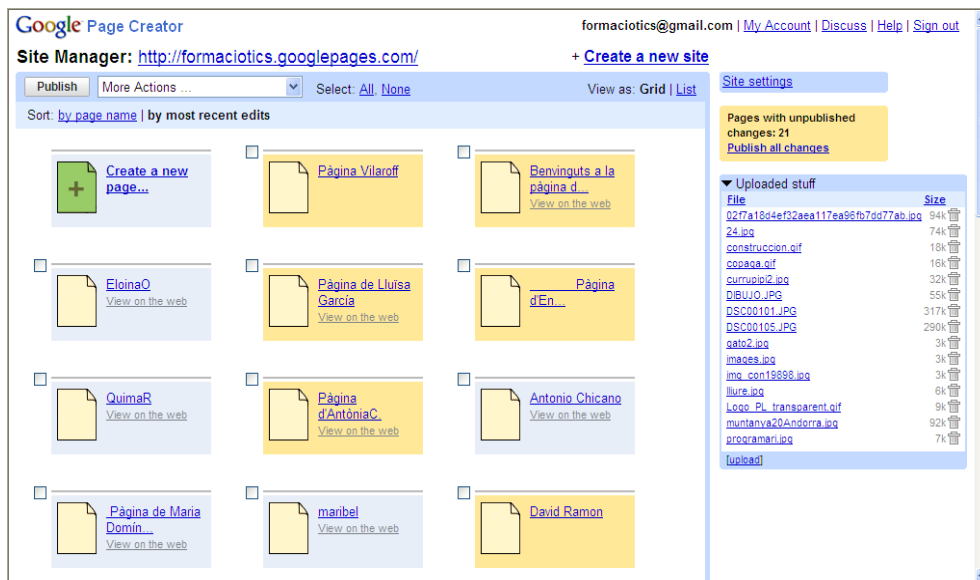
Google Page Creator

formaciotics@gmail.com | My Account | Discuss | Help | Sign out

Site Manager: http://formaciotics.googlepages.com/

+ Create a new site

Publish | More Actions ... | Select: All, None | View as: Grid | List

Sort: by page name | by most recent edits

Create a new page...

Pàgina Vilaroff

Benvinguts a la pàgina d... View on the web

EloinaO View on the web

Pàgina de Lluïsa García View on the web

Pàgina d'En...

QuimaR View on the web

Pàgina d'AntòniaC. View on the web

Antonio Chicano View on the web

Pàgina de Maria Domín... View on the web

maribel View on the web

David Ramon

Site settings

Pages with unpublished changes: 21
Publish all changes

▼ Uploaded stuff

| File | Size |
|---|---|
| 02f7a18d4ef32aea117ea96fb7dd77ab.jpg | 94k |
| 24.jpg | 74k |
| construccion.gif | 18k |
| copaga.gif | 16k |
| currupipi2.jpg | 32k |
| DIBUJO.JPG | 55k |
| DSC00101.JPG | 317k |
| DSC00105.JPG | 290k |
| gato2.jpg | 3k |
| images.jpg | 3k |
| img_con19898.jpg | 3k |
| lliure.jpg | 6k |
| Logo_PL_transparent.gif | 9k |
| muntanya20Andorra.jpg | 92k |
| programari.jpg | 7k |

[upload]